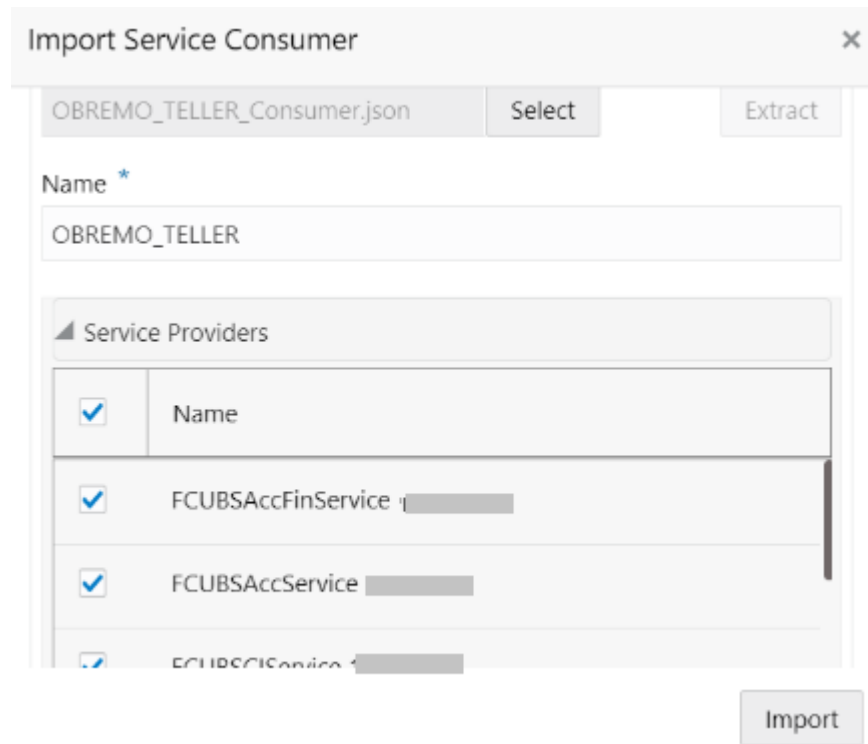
Import Service Consumer ×

OBREMO_TELLER_Consumer.json Select Extract

Name *

OBREMO_TELLER

Service Providers

| | Name |
|---|---|
| ✓ | FCUBSAccFinService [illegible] |
| ✓ | FCUBSAccService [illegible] |
| ✓ | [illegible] |

Import